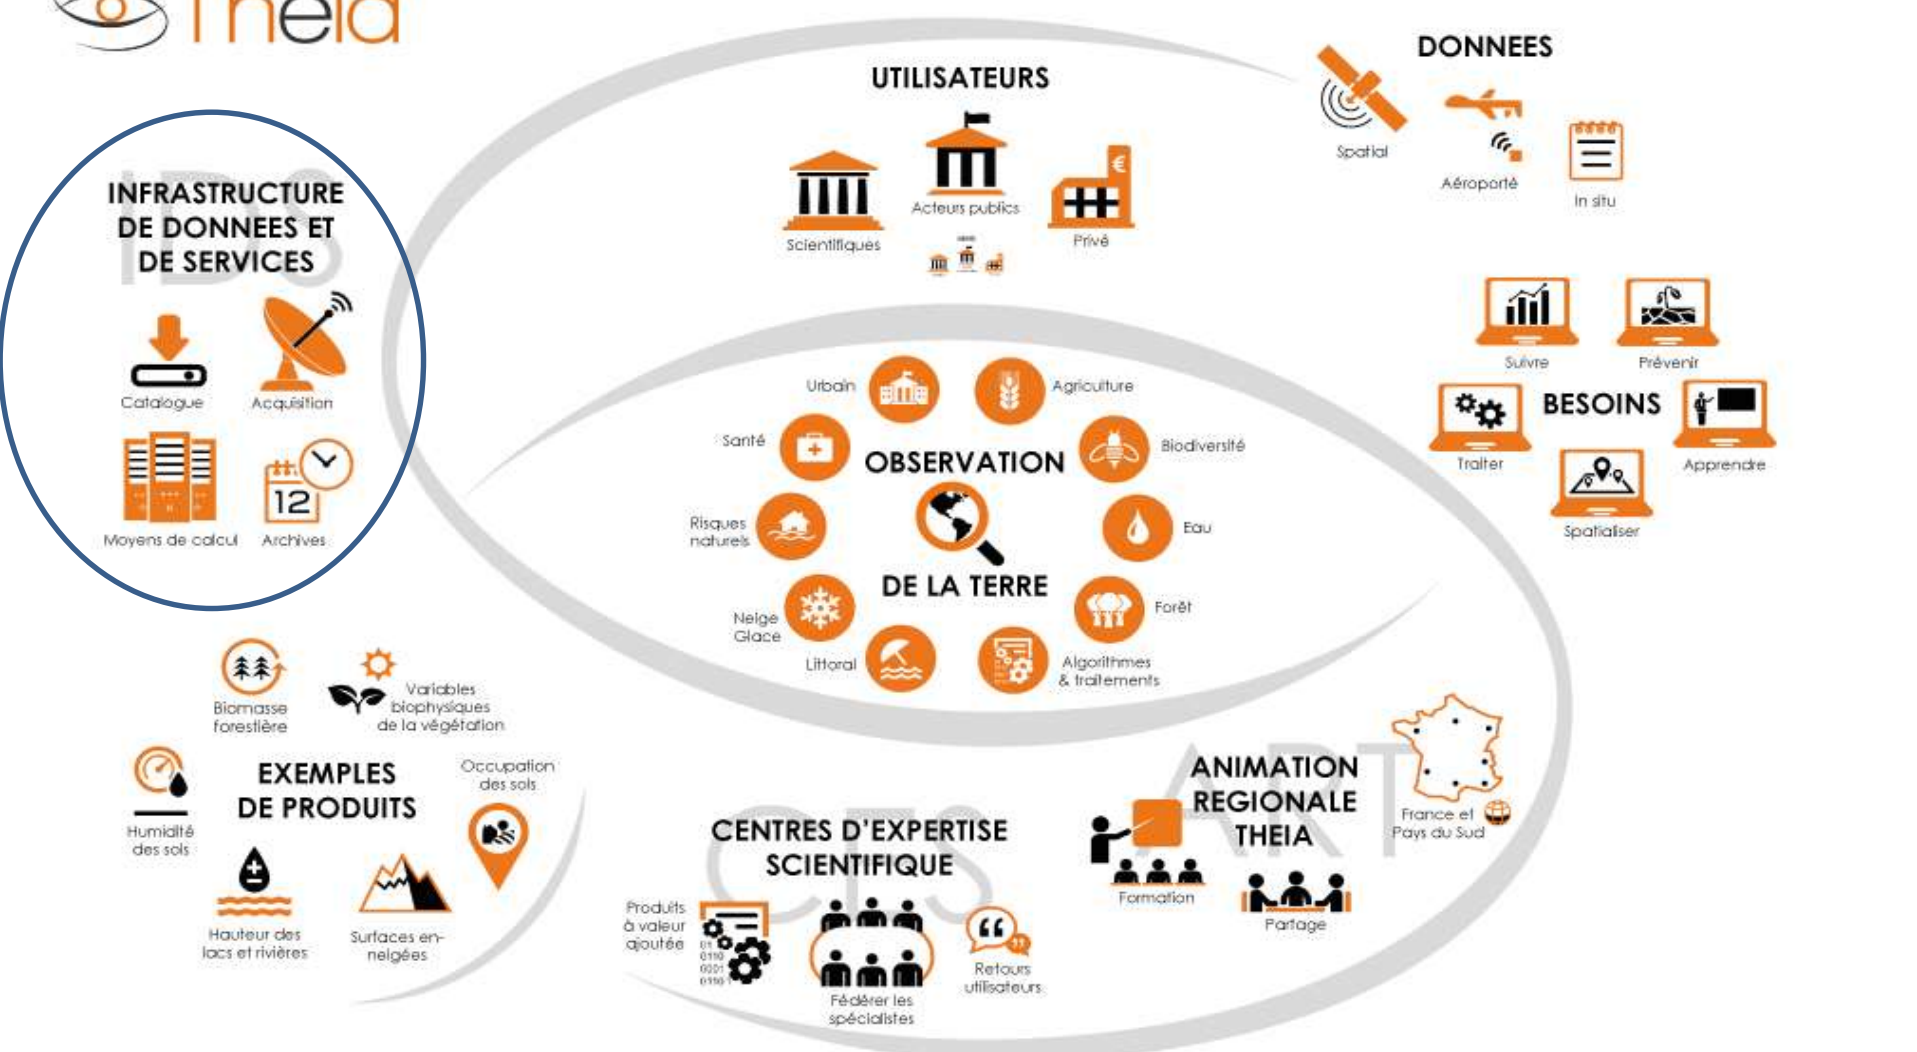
Theia

UTILISATEURS

Scientifiques

Acteurs publics

Privé

DONNEES

Spatial

Aéroporté

In situ

INFRASTRUCTURE DE DONNEES ET DE SERVICES

IDS

Catalogue

Acquisition

Moyens de calcul

Archives

12

Urbain

Agriculture

Santé

Biodiversité

OBSERVATION

Risques naturels

Eau

DE LA TERRE

Neige Glace

Forêt

Littoral

Algorithmes & traitements

Suivre

Prévenir

Traiter

BESOINS

Apprendre

Spatialiser

Biomasse forestière

Variables biophysiques de la végétation

Humidité des sols

EXEMPLES DE PRODUITS

Occupation des sols

Hauteur des lacs et rivières

Surfaces enneigées

CENTRES D'EXPERTISE SCIENTIFIQUE

CES

Produits à valeur ajoutée

Fédérer les spécialistes

Retours utilisateurs

ANIMATION REGIONALE THEIA

ART

Formation

Partage

France et Pays du Sud